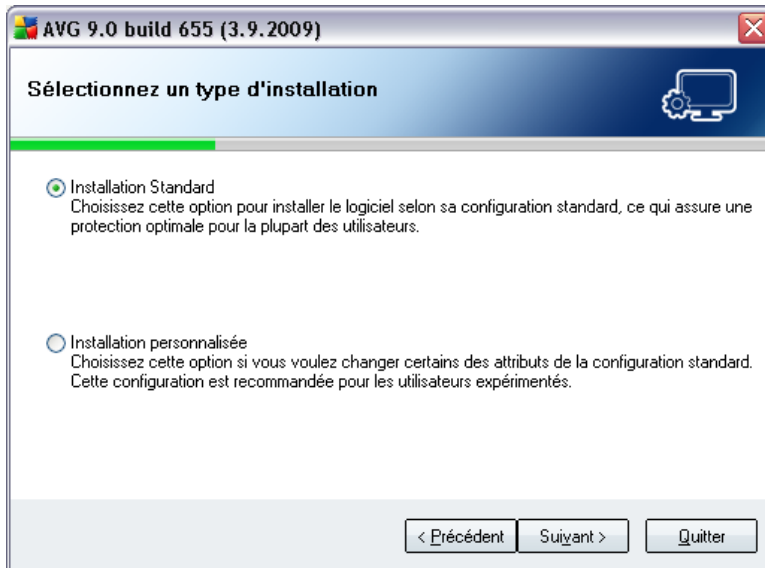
AVG 9.0 build 655 (3.9.2009)

Sélectionnez un type d'installation

Installation Standard
Choisissez cette option pour installer le logiciel selon sa configuration standard, ce qui assure une protection optimale pour la plupart des utilisateurs.

Installation personnalisée
Choisissez cette option si vous voulez changer certains des attributs de la configuration standard. Cette configuration est recommandée pour les utilisateurs expérimentés.

< Précédent | Suivant > | Quitter